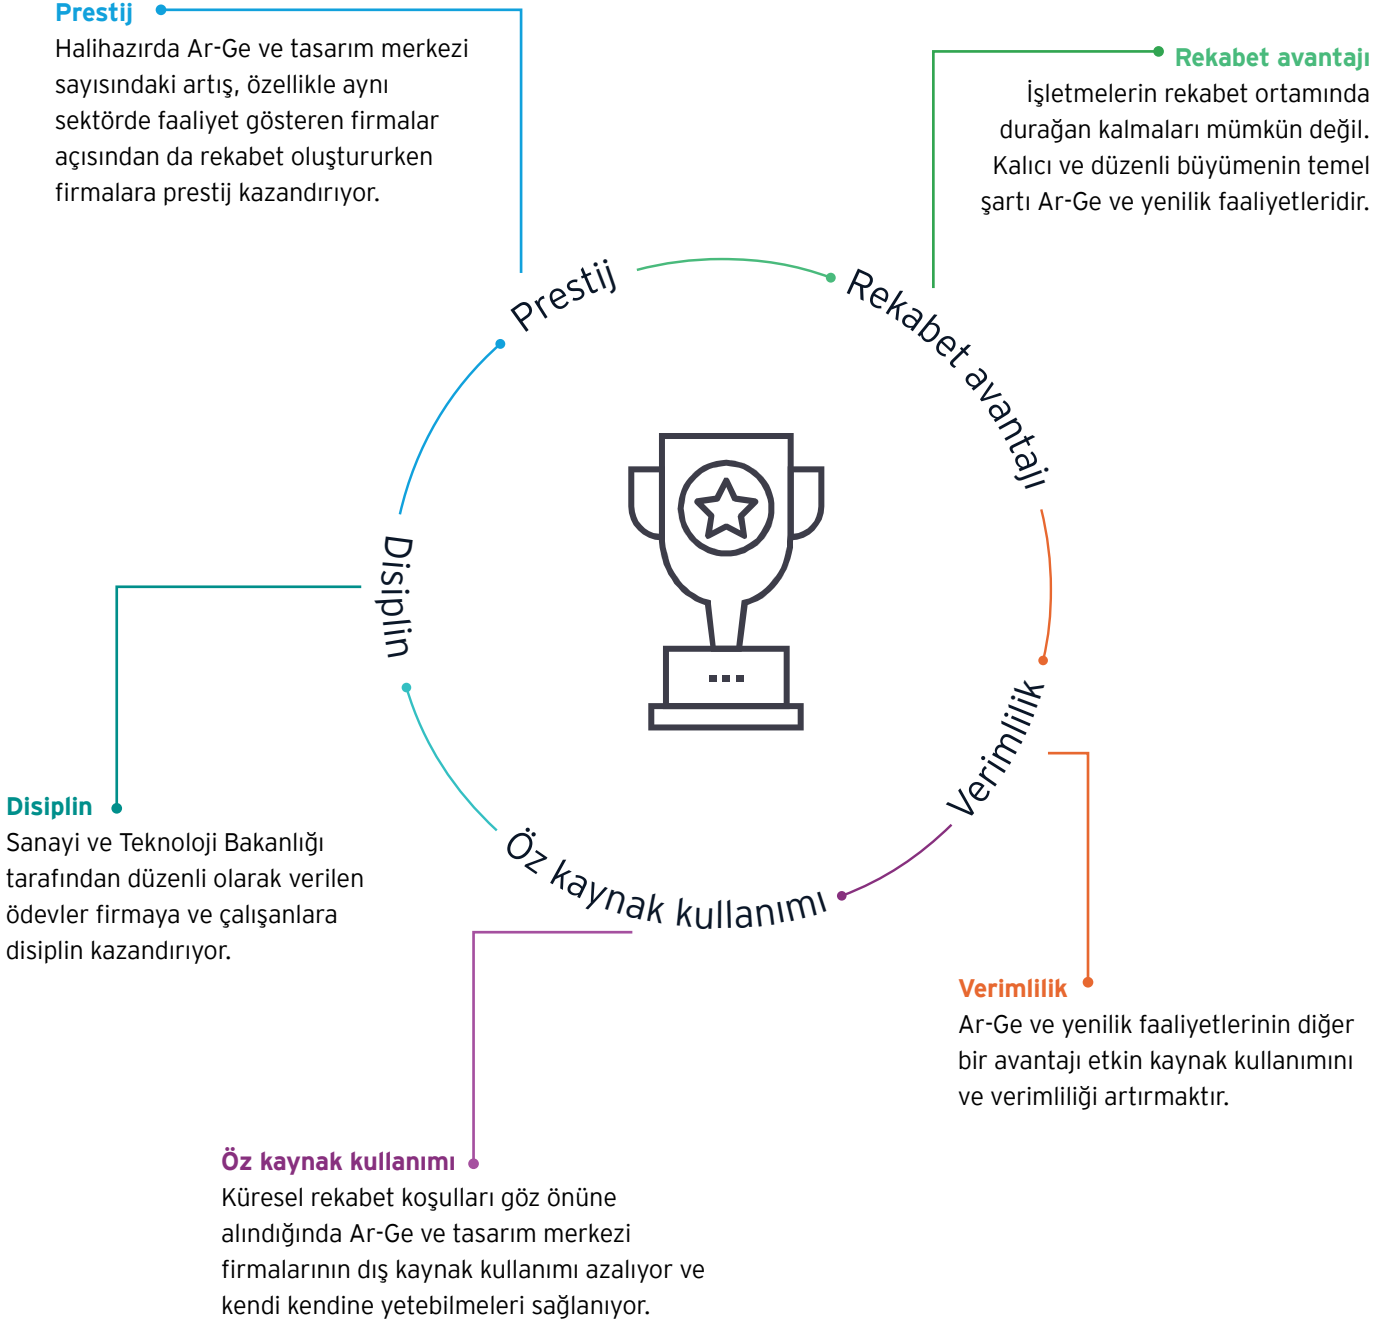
Prestij
Halihazırda Ar-Ge ve tasarım merkezi sayısındaki artış, özellikle aynı sektörde faaliyet gösteren firmalar açısından da rekabet oluştururken firmalara prestij kazandırıyor.

Rekabet avantajı
İşletmelerin rekabet ortamında durağan kalmaları mümkün değil. Kalıcı ve düzenli büyümenin temel şartı Ar-Ge ve yenilik faaliyetleridir.

Prestij

Rekabet avantajı

Disiplin

Verimlilik

Öz kaynak kullanımı

Disiplin
Sanayi ve Teknoloji Bakanlığı tarafından düzenli olarak verilen ödevler firmaya ve çalışanlara disiplin kazandırıyor.

Verimlilik
Ar-Ge ve yenilik faaliyetlerinin diğer bir avantajı etkin kaynak kullanımını ve verimliliği artırmaktır.

Öz kaynak kullanımı
Küresel rekabet koşulları göz önüne alındığında Ar-Ge ve tasarım merkezi firmalarının dış kaynak kullanımı azalıyor ve kendi kendine yetebilmeleri sağlanıyor.